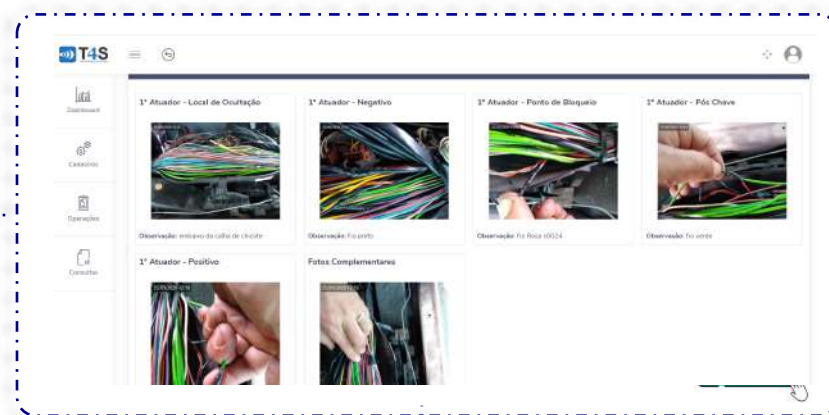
T4S

Dashboard

Cadastros

Operações

Consultas

1° Atuador - Local de Ocultação

Observação: embaixo da calha de circuito

1° Atuador - Negativo

Observação: Fio preto

1° Atuador - Ponto de Bloqueio

Observação: fio Roxo c0024

1° Atuador - Pós Chave

Observação: fio verde

1° Atuador - Positivo

Fotos Complementares